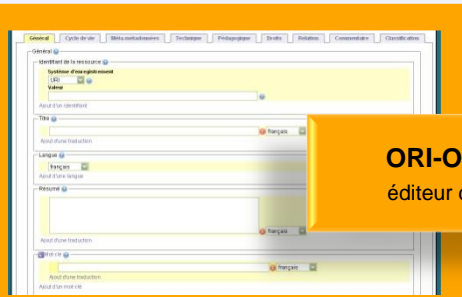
Général | Cycle de vie | Méta-métadonnées | Technique | Pédagogique | Droits | Relation | Commentaire | Classification

Général

Identifiant de la ressource

Système d'enregistrement

URI

Valeur

Ajout d'un identifiant

Titre

français

Ajout d'une traduction

Langue

français

Ajout d'une langue

Résumé

français

Ajout d'une traduction

Mot-clé

français

Ajout d'une traduction

Ajout d'un mot-clé

ORI-O

éditeur d